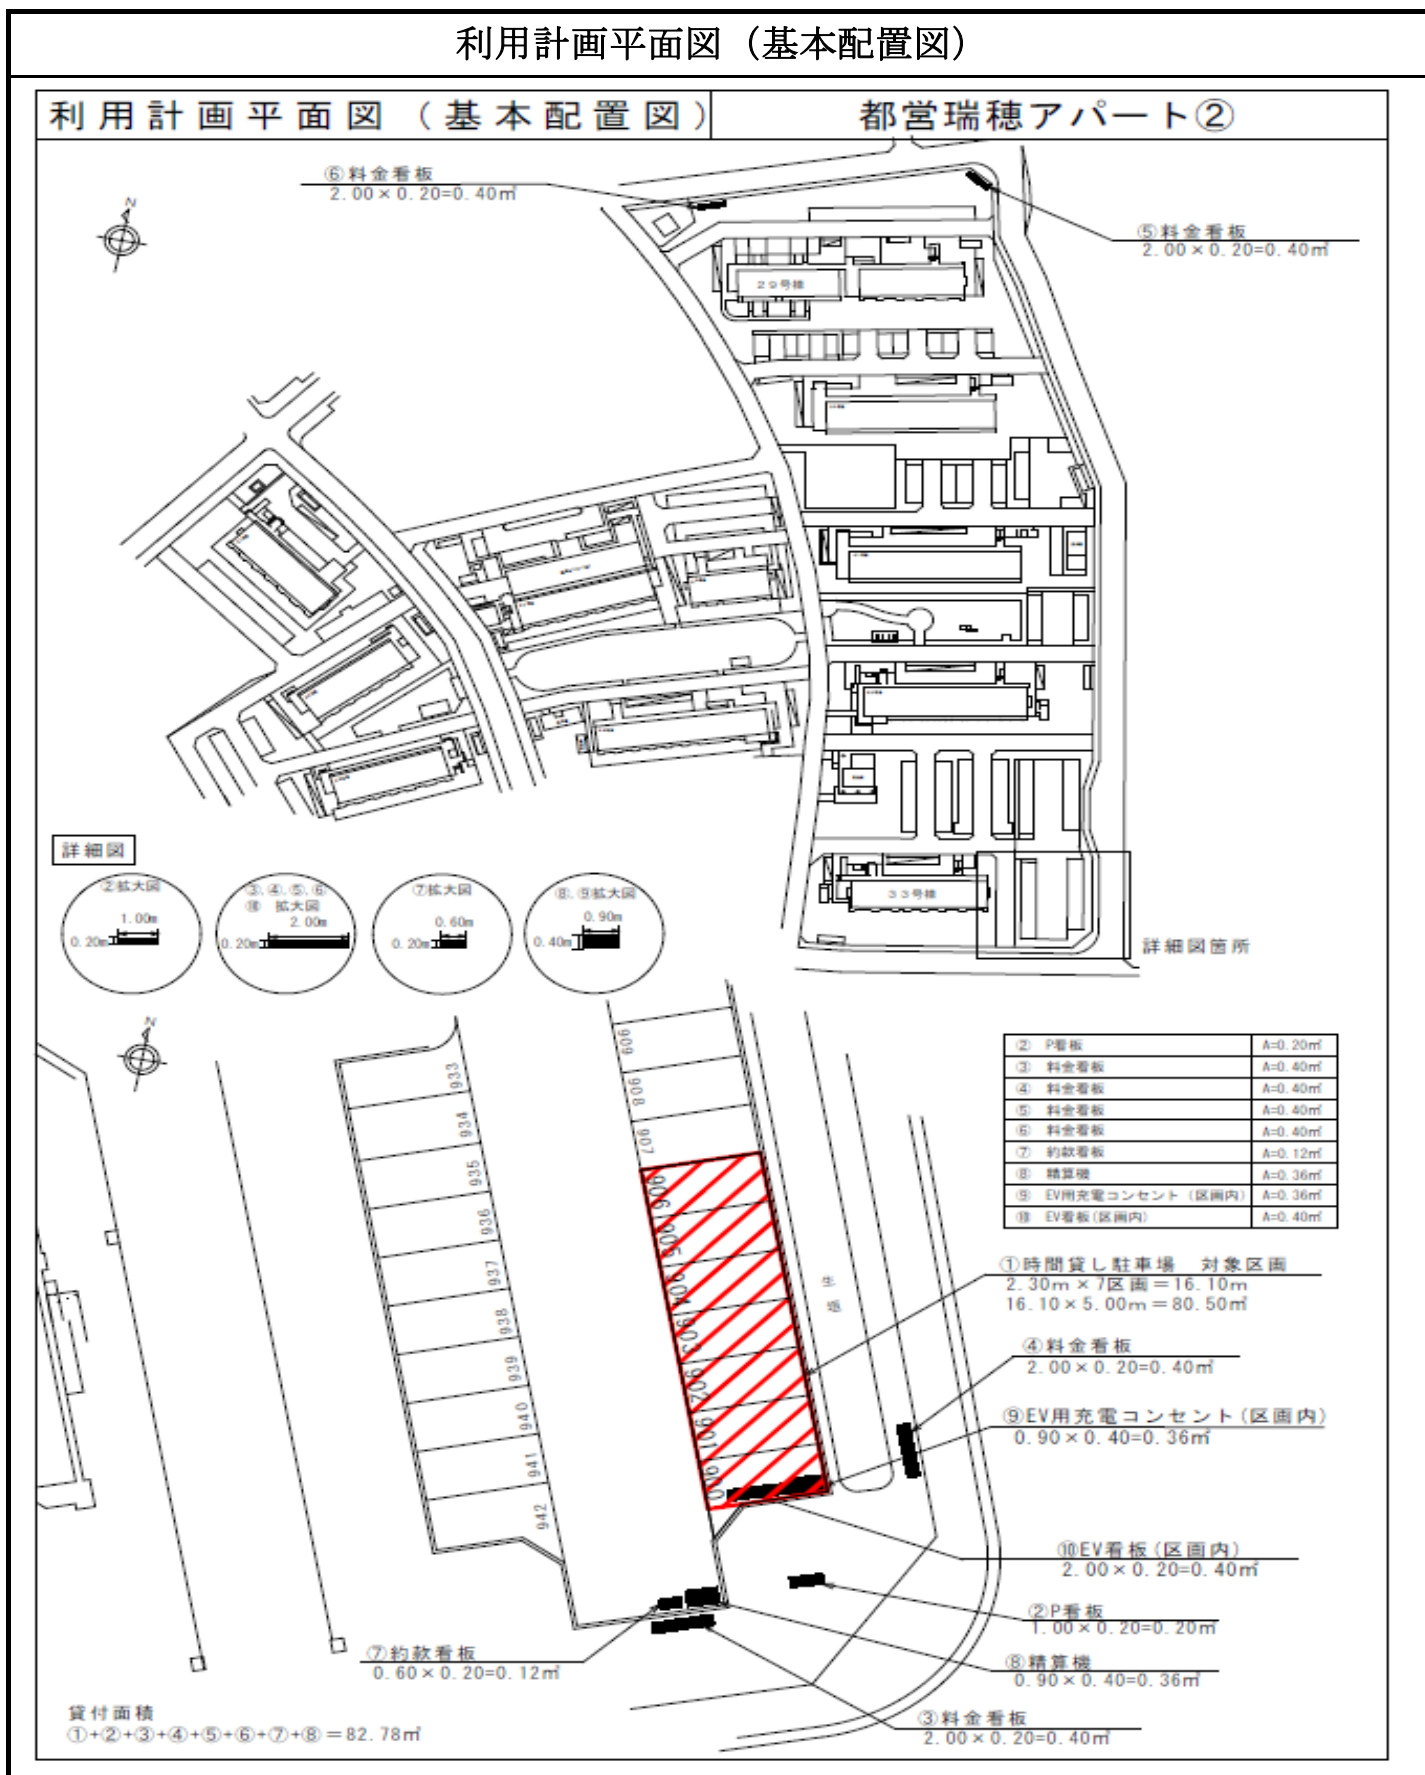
利用計画平面図（基本配置図）

利用計画平面図（基本配置図）

都営瑞穂アパート②

⑥料金看板
2.00×0.20=0.40㎡

⑤料金看板
2.00×0.20=0.40㎡

N

29号棟

詳細図

②拡大図
1.00m
0.20m

③、④、⑤、⑥
⑩ 拡大図
2.00m
0.20m

⑦拡大図
0.60m
0.20m

⑧、⑨拡大図
0.90m
0.40m

33号棟

詳細図箇所

N

| ② | P看板 | A=0.20㎡ |
|---|---|---|
| ③ | 料金看板 | A=0.40㎡ |
| ④ | 料金看板 | A=0.40㎡ |
| ⑤ | 料金看板 | A=0.40㎡ |
| ⑥ | 料金看板 | A=0.40㎡ |
| ⑦ | 約款看板 | A=0.12㎡ |
| ⑧ | 精算機 | A=0.36㎡ |
| ⑨ | EV用充電コンセント（区画内） | A=0.36㎡ |
| ⑩ | EV看板（区画内） | A=0.40㎡ |

909 908 907 906 905 904 903 902 901 900

933 934 935 936 937 938 939 940 941 942

生垣

①時間貸し駐車場　対象区画
2.30m×7区画＝16.10m
16.10×5.00m＝80.50㎡

④料金看板
2.00×0.20=0.40㎡

⑨EV用充電コンセント（区画内）
0.90×0.40=0.36㎡

⑩EV看板（区画内）
2.00×0.20=0.40㎡

②P看板
1.00×0.20=0.20㎡

⑧精算機
0.90×0.40=0.36㎡

⑦約款看板
0.60×0.20=0.12㎡

③料金看板
2.00×0.20=0.40㎡

貸付面積
①+②+③+④+⑤+⑥+⑦+⑧＝82.78㎡